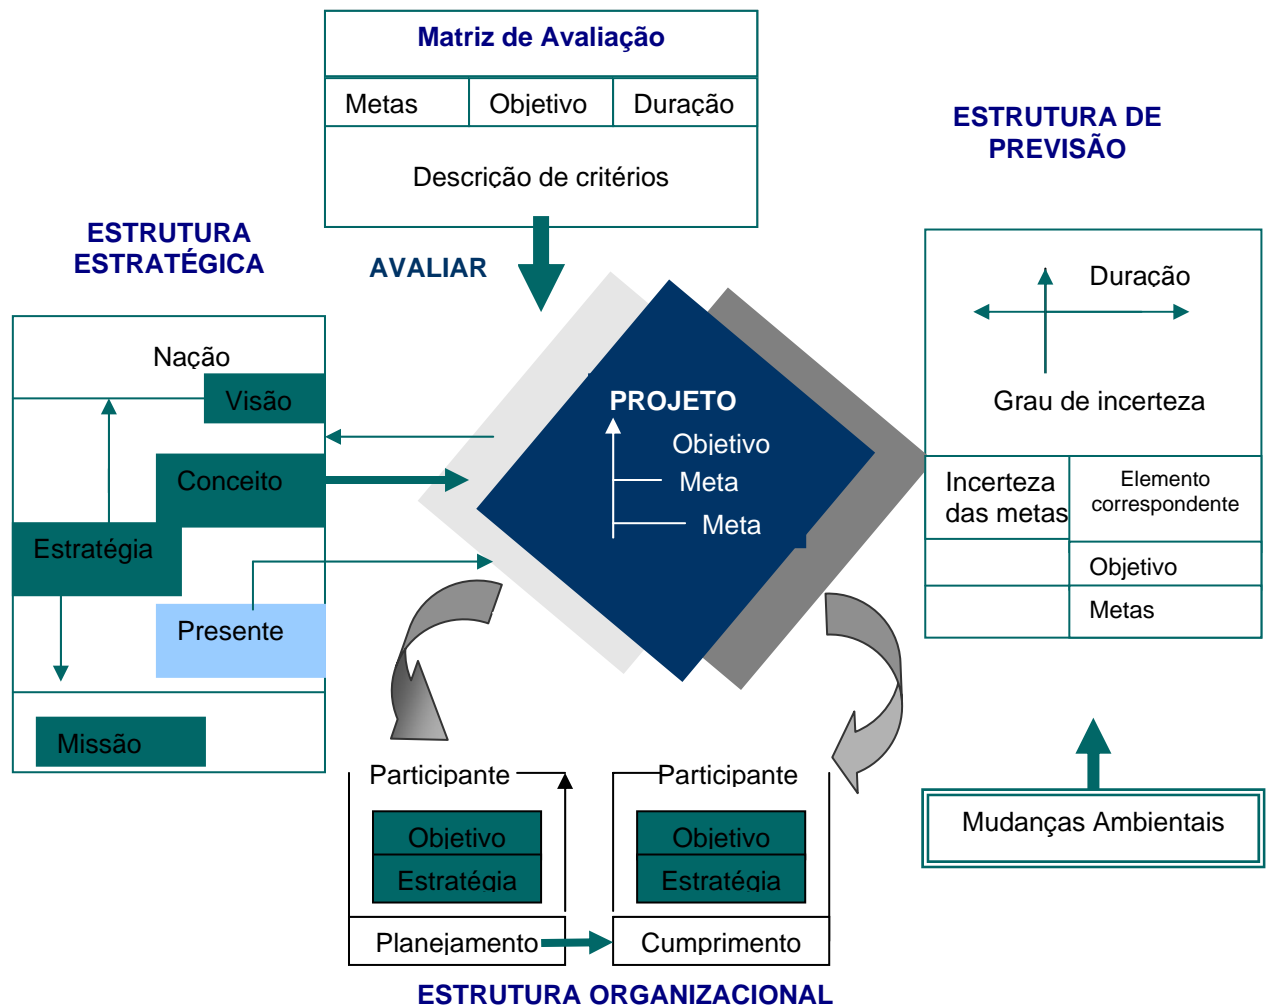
Matriz de Avaliação

| Metas | Objetivo | Duração |
|---|---|---|
| Descrição de critérios | | |

ESTRUTURA DE PREVISÃO

ESTRUTURA ESTRATÉGICA

AVALIAR

Nação

Visão

Conceito

Estratégia

Presente

Missão

PROJETO

Objetivo

Meta

Meta

Duração

Grau de incerteza

| Incerteza das metas | Elemento correspondente |
|---|---|
| | Objetivo |
| | Metas |

Participante

Objetivo

Estratégia

Planejamento

Participante

Objetivo

Estratégia

Cumprimento

Mudanças Ambientais

ESTRUTURA ORGANIZACIONAL